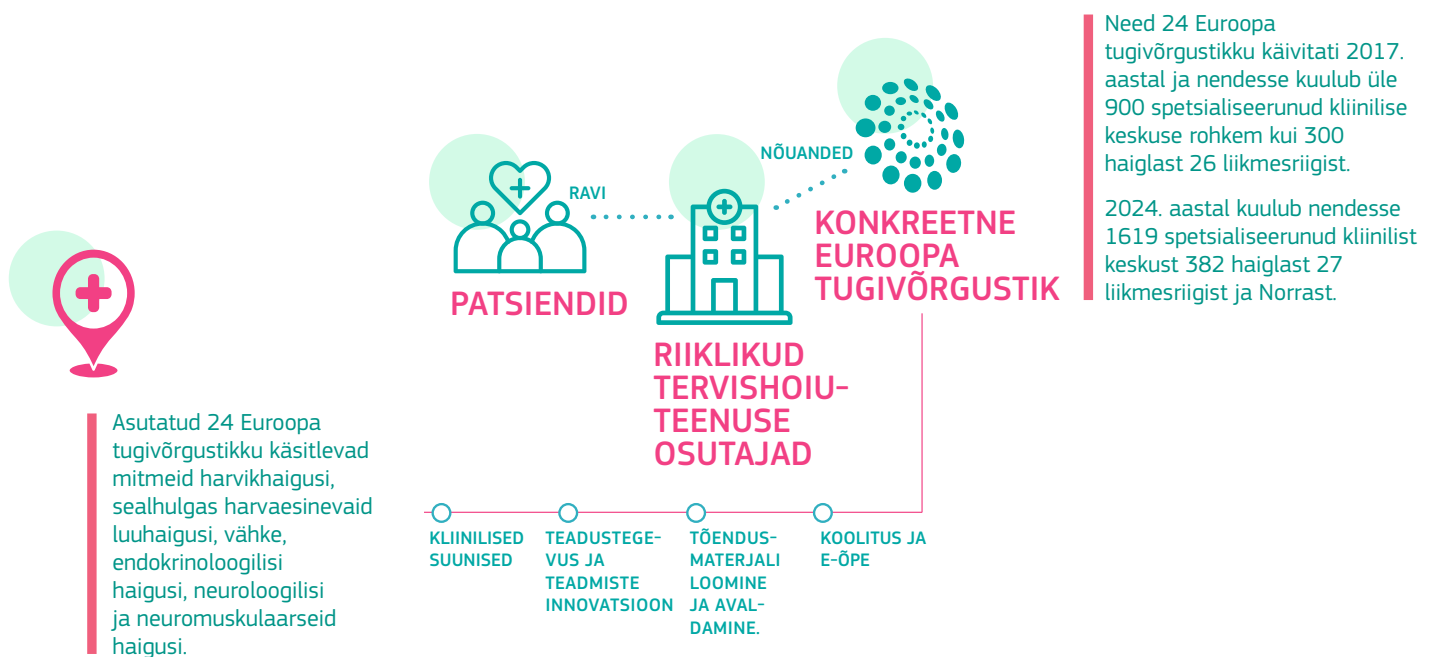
Need 24 Euroopa tugivõrgustikku käivitati 2017. aastal ja nendesse kuulub üle 900 spetsialiseerunud kliinilise keskuse rohkem kui 300 haiglast 26 liikmesriigist.

2024. aastal kuulub nendesse 1619 spetsialiseerunud kliinilist keskust 382 haiglast 27 liikmesriigist ja Norrast.

NÕUANDED

RAVI

KONKREETNE EUROOPA TUGIVÕRGUSTIK

PATSIENDID

RIIKLIKUD TERVISHOIUTEENUSE OSUTAJAD

Asutatud 24 Euroopa tugivõrgustikku käsitlevad mitmeid harvikhaigusi, sealhulgas harvaesinevaid luuhaigusi, vähke, endokrinoloogilisi haigusi, neuroloogilisi ja neuromuskulaarseid haigusi.

KLIINILISED SUUNISED

TEADUSTEGEVUS JA TEADMISTE INNOVATSIOON

TÕENDUSMATERJALI LOOMINE JA AVALDAMINE.

KOOLITUS JA E-ÕPE